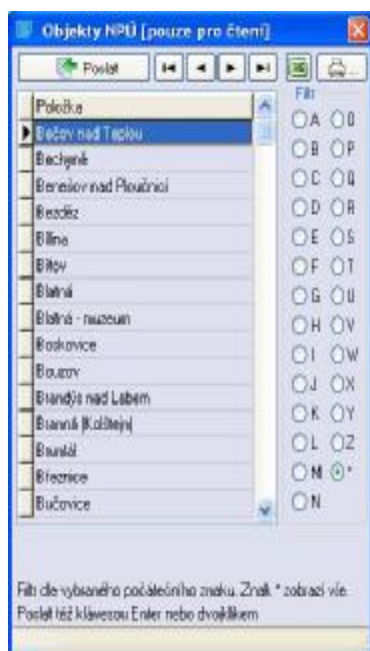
Objekty NPÚ [pouze pro čtení]

Poslat

Položka

Bečov nad Teplou
Bechyně
Benešov nad Ploučnicí
Bezděz
Bílina
Bítov
Blatná
Blatná - muzeum
Boskovice
Bouzov
Brandýs nad Labem
Branná (Kolštejn)
Bruntál
Březnice
Bučovice

Filtr
A O
B P
C Q
D R
E S
F T
G U
H V
I W
J X
K Y
L Z
M *
N

Filtr dle vybraného počátečního znaku. Znak * zobrazí vše. Poslat též klávesou Enter nebo dvojklikem